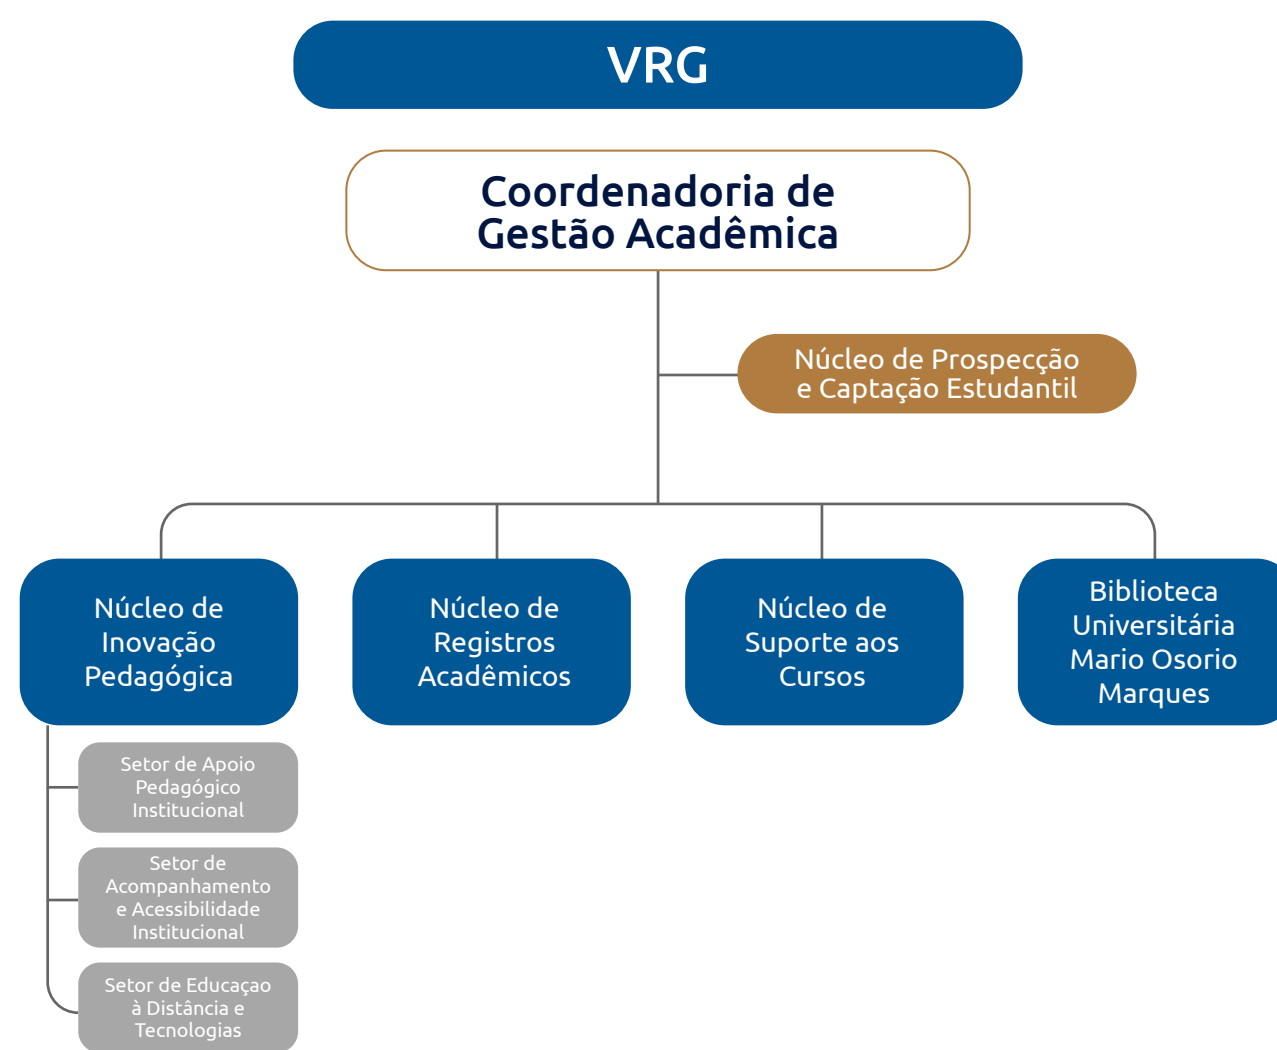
VRG

Coordenadoria de Gestão Acadêmica

Núcleo de Prospecção e Captação Estudantil

Núcleo de Inovação Pedagógica

Núcleo de Registros Acadêmicos

Núcleo de Suporte aos Cursos

Biblioteca Universitária Mario Osorio Marques

Setor de Apoio Pedagógico Institucional

Setor de Acompanhamento e Acessibilidade Institucional

Setor de Educaçao à Distância e Tecnologias